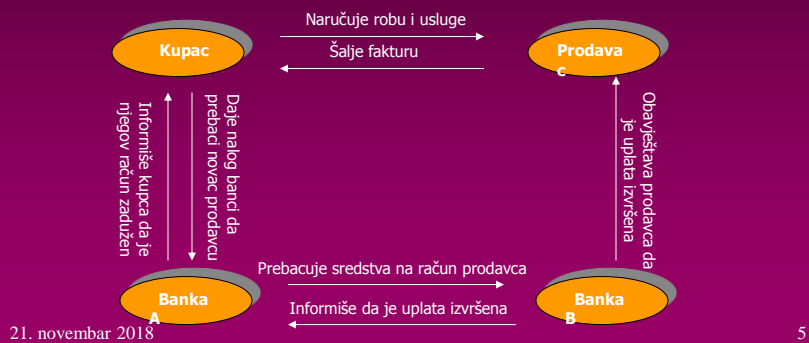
Naručuje robu i usluge

Kupac

Šalje fakturu

Prodava c

Informiše kupca da je njegov račun zadužen

Daje nalog banci da prebaci novac prodavcu

Obavještava prodavca da je uplata izvršena

Prebacuje sredstva na račun prodavca

Banka A

Informiše da je uplata izvršena

Banka B

21. novembar 2018

5